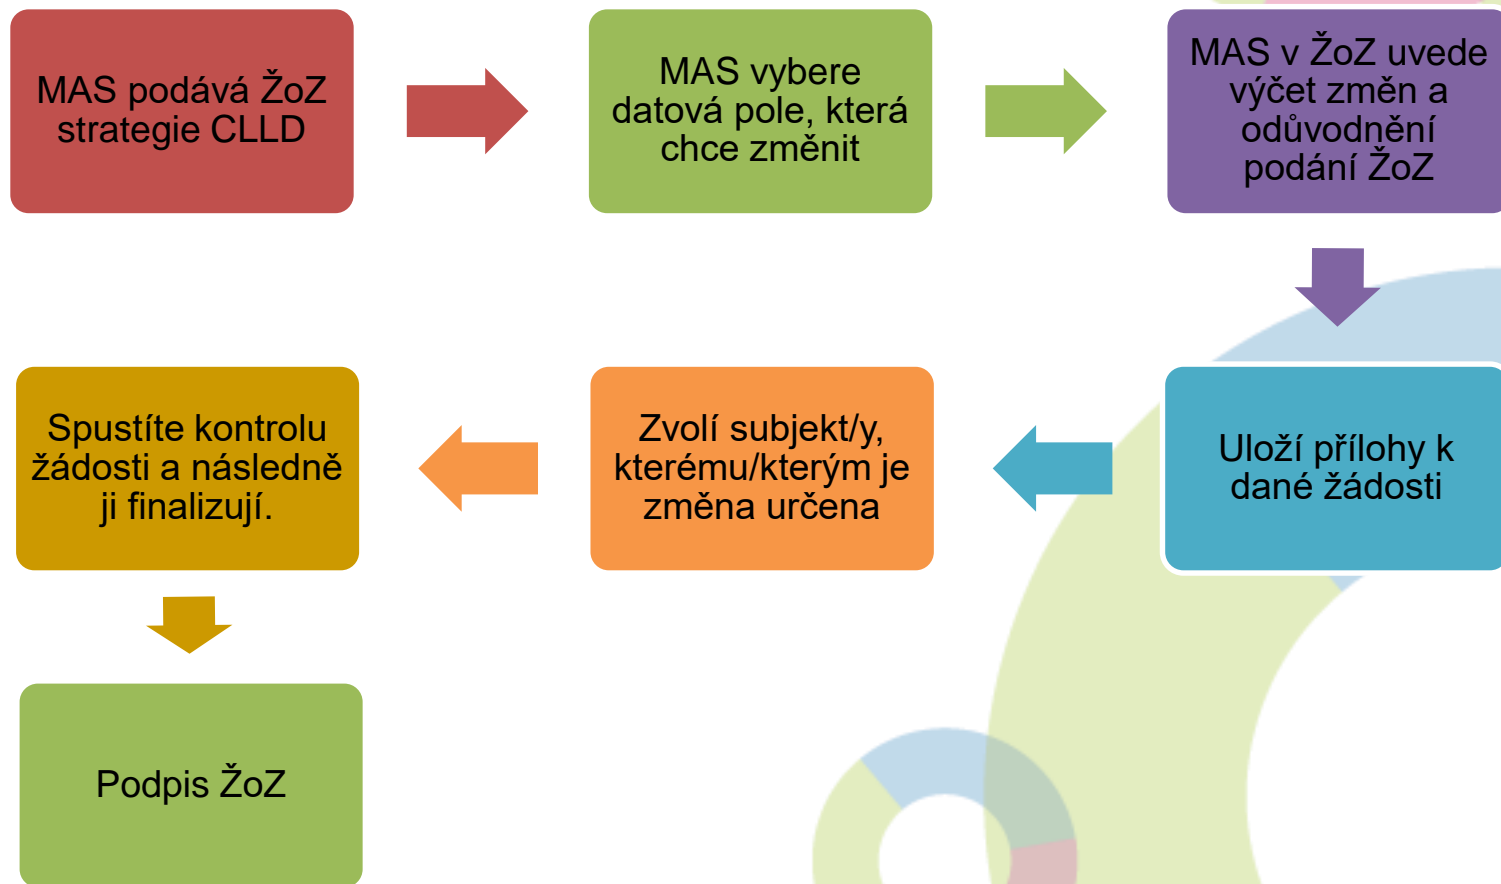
MAS podává ŽoZ strategie CLLD

MAS vybere datová pole, která chce změnit

MAS v ŽoZ uvede výčet změn a odůvodnění podání ŽoZ

Uloží přílohy k dané žádosti

Zvolí subjekt/y, kterému/kterým je změna určena

Spustíte kontrolu žádosti a následně ji finalizují.

Podpis ŽoZ